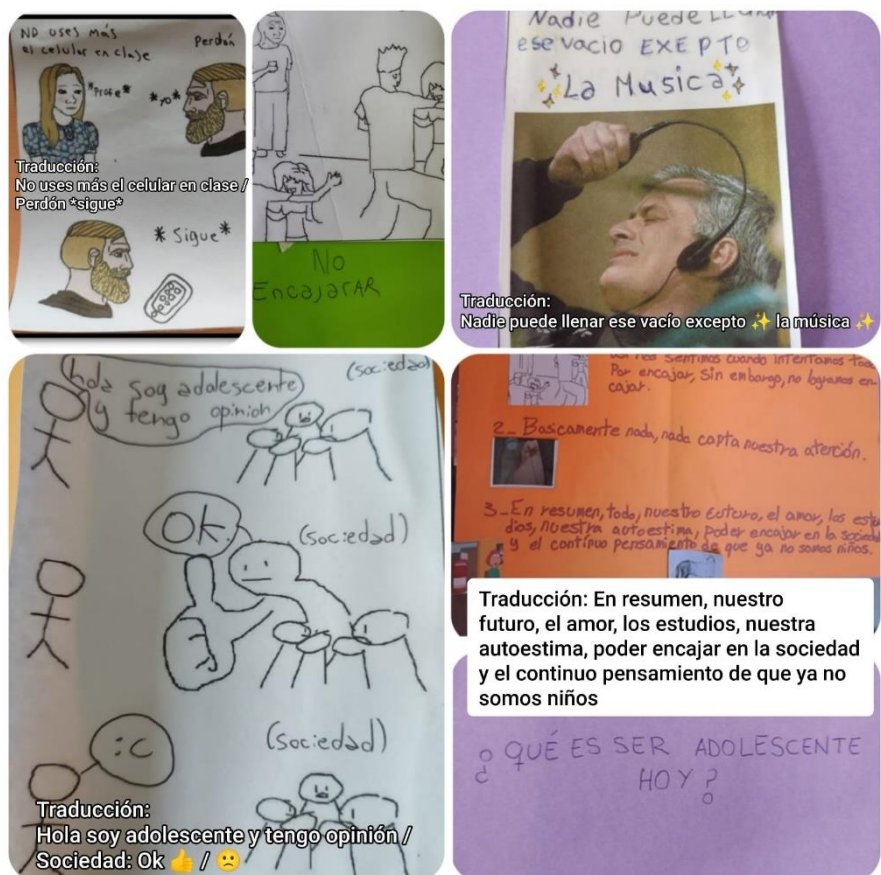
NO uses más el celular en clase
Perdón
*Profe*
*yo*

Traducción:
No uses más el celular en clase / Perdón *sigue*

* Sigue *

NO
EncajarAR

Nadie puede LL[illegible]
ese vacio EXEPTO
La Musica

Traducción:
Nadie puede llenar ese vacío excepto ✨ la música ✨

hola soy adolescente y tengo opinion
(sociedad)
OK
(sociedad)
:c
(sociedad)

Traducción:
Hola soy adolescente y tengo opinión / Sociedad: Ok 👍 / 🙁

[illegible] nos sentimos cuando intentamos todo por encajar, sin embargo, no logramos encajar.

2_ Basicamente nada, nada capta nuestra atención.

3_ En resumen, todo, nuestro futuro, el amor, los estudios, nuestra autoestima, poder encajar en la sociedad y el contínuo pensamiento de que ya no somos niños.

Traducción: En resumen, nuestro futuro, el amor, los estudios, nuestra autoestima, poder encajar en la sociedad y el continuo pensamiento de que ya no somos niños

¿ QUÉ ES SER ADOLESCENTE HOY ?